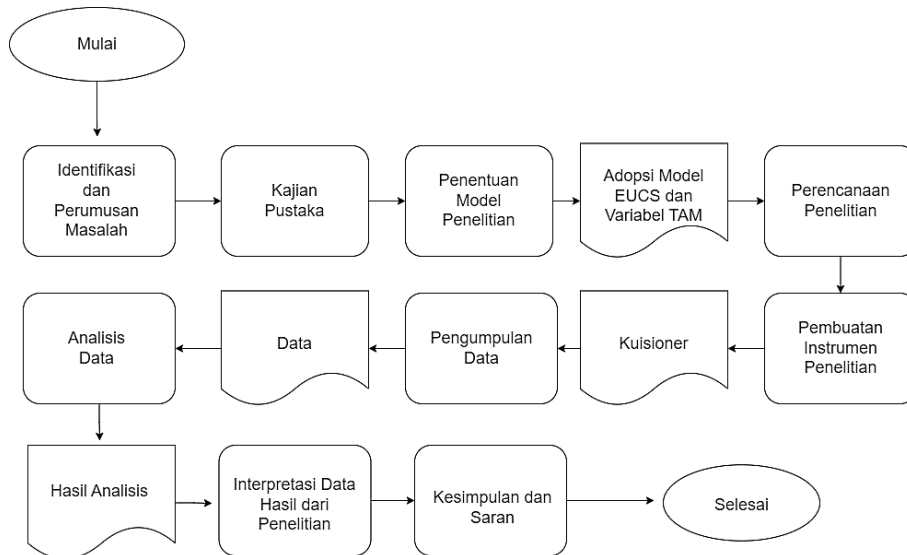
Mulai

Identifikasi dan Perumusan Masalah

Kajian Pustaka

Penentuan Model Penelitian

Adopsi Model EUCS dan Variabel TAM

Perencanaan Penelitian

Pembuatan Instrumen Penelitian

Kuisioner

Pengumpulan Data

Data

Analisis Data

Hasil Analisis

Interpretasi Data Hasil dari Penelitian

Kesimpulan dan Saran

Selesai